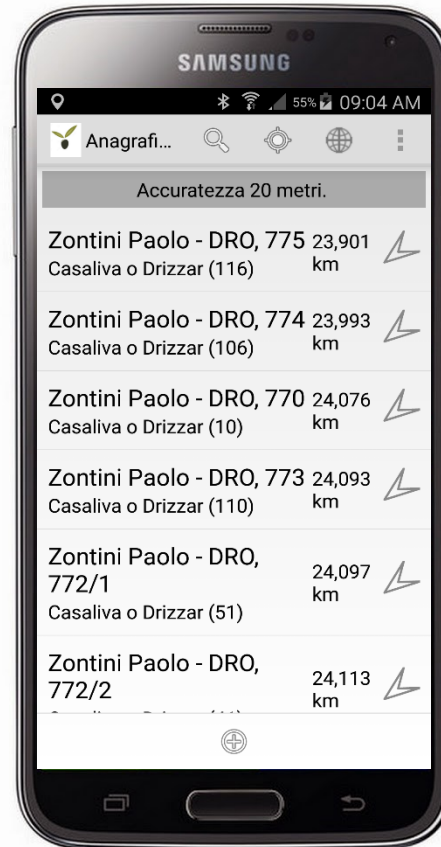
SAMSUNG

55% 09:04 AM

Anagrafi...

Accuratezza 20 metri.

Zontini Paolo - DRO, 775
Casaliva o Drizzar (116)
23,901 km

Zontini Paolo - DRO, 774
Casaliva o Drizzar (106)
23,993 km

Zontini Paolo - DRO, 770
Casaliva o Drizzar (10)
24,076 km

Zontini Paolo - DRO, 773
Casaliva o Drizzar (110)
24,093 km

Zontini Paolo - DRO, 772/1
Casaliva o Drizzar (51)
24,097 km

Zontini Paolo - DRO, 772/2
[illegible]
24,113 km